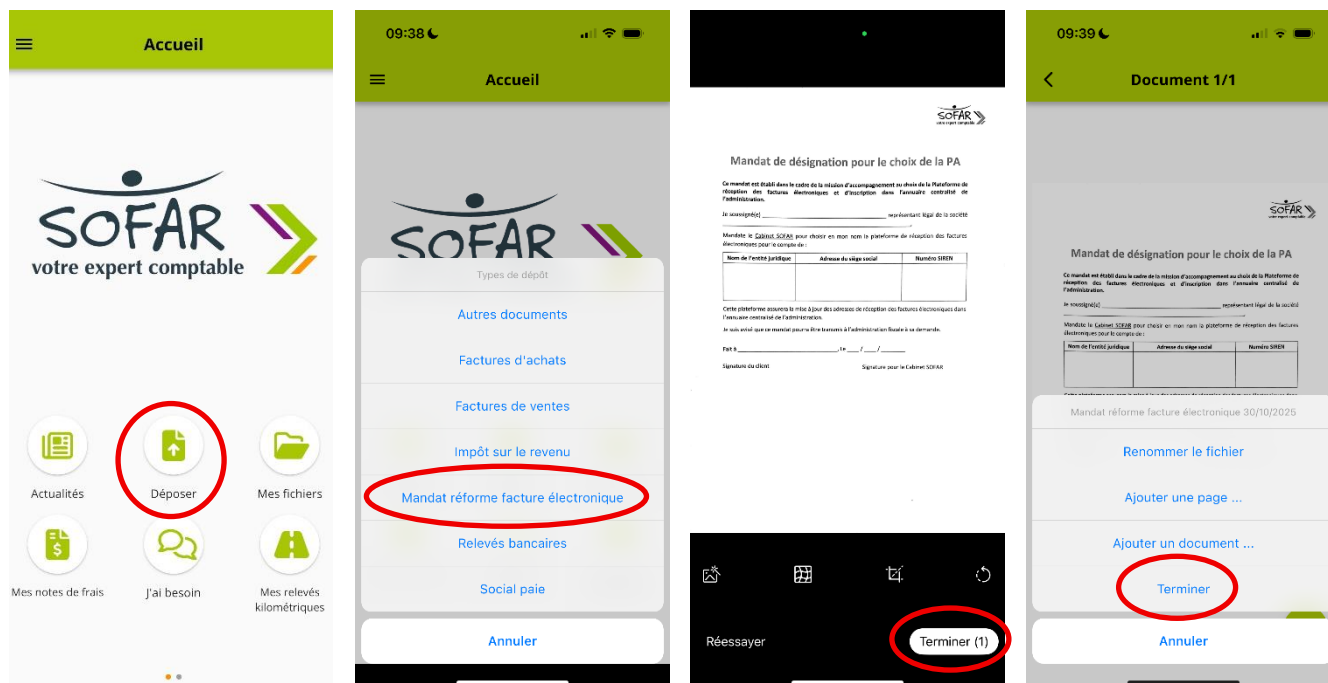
Accueil

SOFAR
votre expert comptable

Actualités
Déposer
Mes fichiers
Mes notes de frais
J'ai besoin
Mes relevés kilométriques

09:38

Accueil

SOFAR

Types de dépôt
Autres documents
Factures d'achats
Factures de ventes
Impôt sur le revenu
Mandat réforme facture électronique
Relevés bancaires
Social paie
Annuler

SOFAR
votre expert comptable

Mandat de désignation pour le choix de la PA

Ce mandat est établi dans le cadre de la mission d'accompagnement au choix de la Plateforme de réception des factures électroniques et d'inscription dans l'annuaire centralisé de l'administration.

Je soussigné(e) ______________________ représentant légal de la société ______________________

Mandate le Cabinet SOFAR pour choisir en mon nom la plateforme de réception des factures électroniques pour le compte de :

| Nom de l'entité juridique | Adresse du siège social | Numéro SIREN |
|---|---|---|
| | | |

Cette plateforme assurera la mise à jour des adresses de réception des factures électroniques dans l'annuaire centralisé de l'administration.

Je suis avisé que ce mandat pourra être transmis à l'administration fiscale à sa demande.

Fait à ______________________, le ___ / ___ / ______

Signature du client
Signature pour le Cabinet SOFAR

Réessayer
Terminer (1)

09:39

Document 1/1

SOFAR

Mandat de désignation pour le choix de la PA

Ce mandat est établi dans le cadre de la mission d'accompagnement au choix de la Plateforme de réception des factures électroniques et d'inscription dans l'annuaire centralisé de l'administration.

Je soussigné(e) ______________________ représentant légal de la société

Mandate le Cabinet SOFAR pour choisir en mon nom la plateforme de réception des factures électroniques pour le compte de :

| Nom de l'entité juridique | Adresse du siège social | Numéro SIREN |
|---|---|---|
| | | |

Mandat réforme facture électronique 30/10/2025
Renommer le fichier
Ajouter une page ...
Ajouter un document ...
Terminer
Annuler